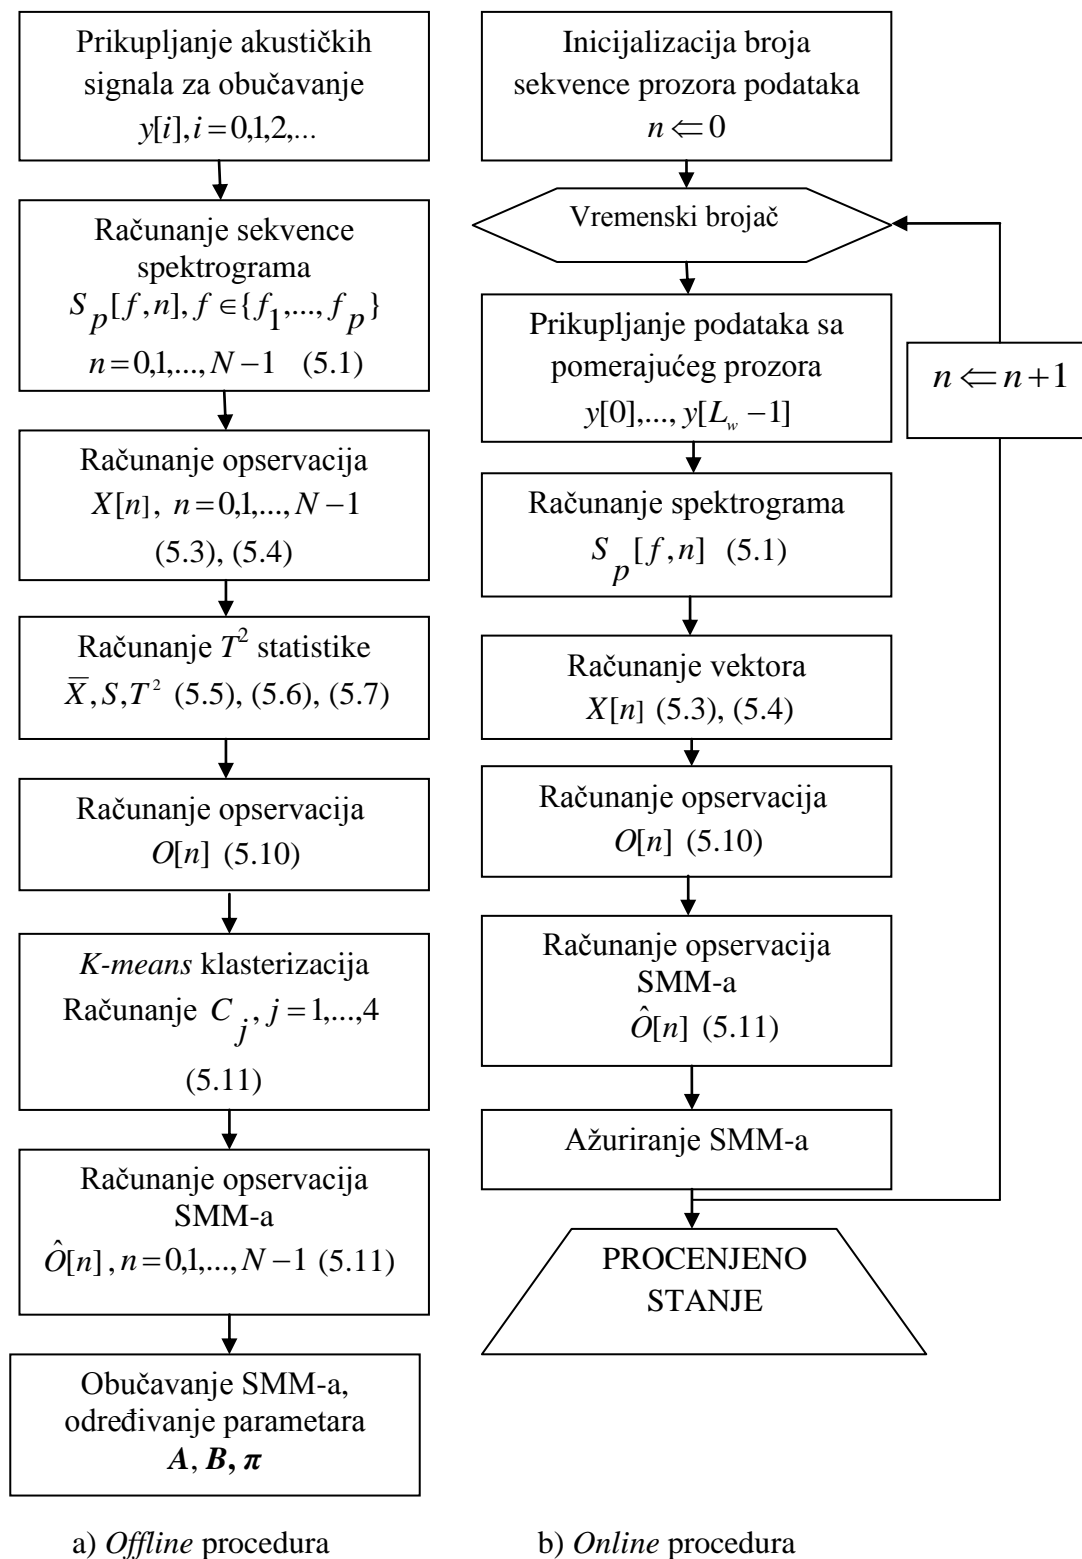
Prikupljanje akustičkih signala za obučavanje $y[i], i=0,1,2,...$

Računanje sekvence spektrograma $S_p[f,n], f \in \{f_1,..., f_p\}$ $n=0,1,..., N-1$ (5.1)

Računanje opservacija $X[n]$, $n=0,1,..., N-1$ (5.3), (5.4)

Računanje $T^2$ statistike $\bar{X}, S, T^2$ (5.5), (5.6), (5.7)

Računanje opservacija $O[n]$ (5.10)

*K-means* klasterizacija Računanje $C_j, j=1,...,4$ (5.11)

Računanje opservacija SMM-a $\hat{O}[n], n=0,1,..., N-1$ (5.11)

Obučavanje SMM-a, određivanje parametara $\boldsymbol{A}, \boldsymbol{B}, \boldsymbol{\pi}$

Inicijalizacija broja sekvence prozora podataka $n \Leftarrow 0$

Vremenski brojač

Prikupljanje podataka sa pomerajućeg prozora $y[0],..., y[L_w-1]$

$n \Leftarrow n+1$

Računanje spektrograma $S_p[f,n]$ (5.1)

Računanje vektora $X[n]$ (5.3), (5.4)

Računanje opservacija $O[n]$ (5.10)

Računanje opservacija SMM-a $\hat{O}[n]$ (5.11)

Ažuriranje SMM-a

PROCENJENO STANJE

a) *Offline* procedura

b) *Online* procedura